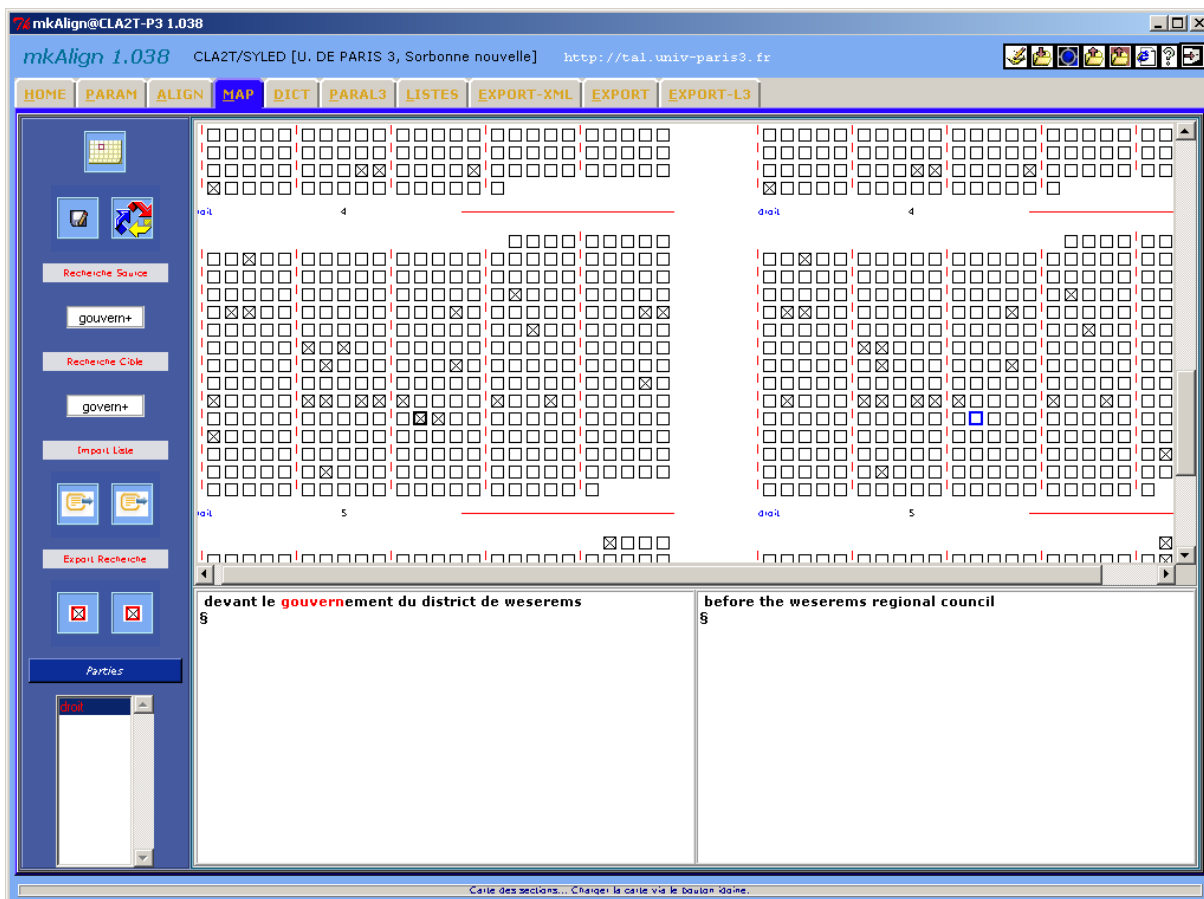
mkAlign@CLA2T-P3 1.038

mkAlign 1.038 CLA2T/SYLED [U. DE PARIS 3, Sorbonne nouvelle] http://tal.univ-paris3.fr

HOME PARAM ALIGN MAP DICT PARAL3 LISTES EXPORT-XML EXPORT EXPORT-L3

Recherche Source

gouvern+

Recherche Cible

govern+

Import Liste

Export Recherche

Parties

droit

droit 4

droit 4

droit 5

droit 5

devant le gouvernement du district de weserems
§

before the weserems regional council
§

Carte des sections... Charger la carte via le bouton idoine.